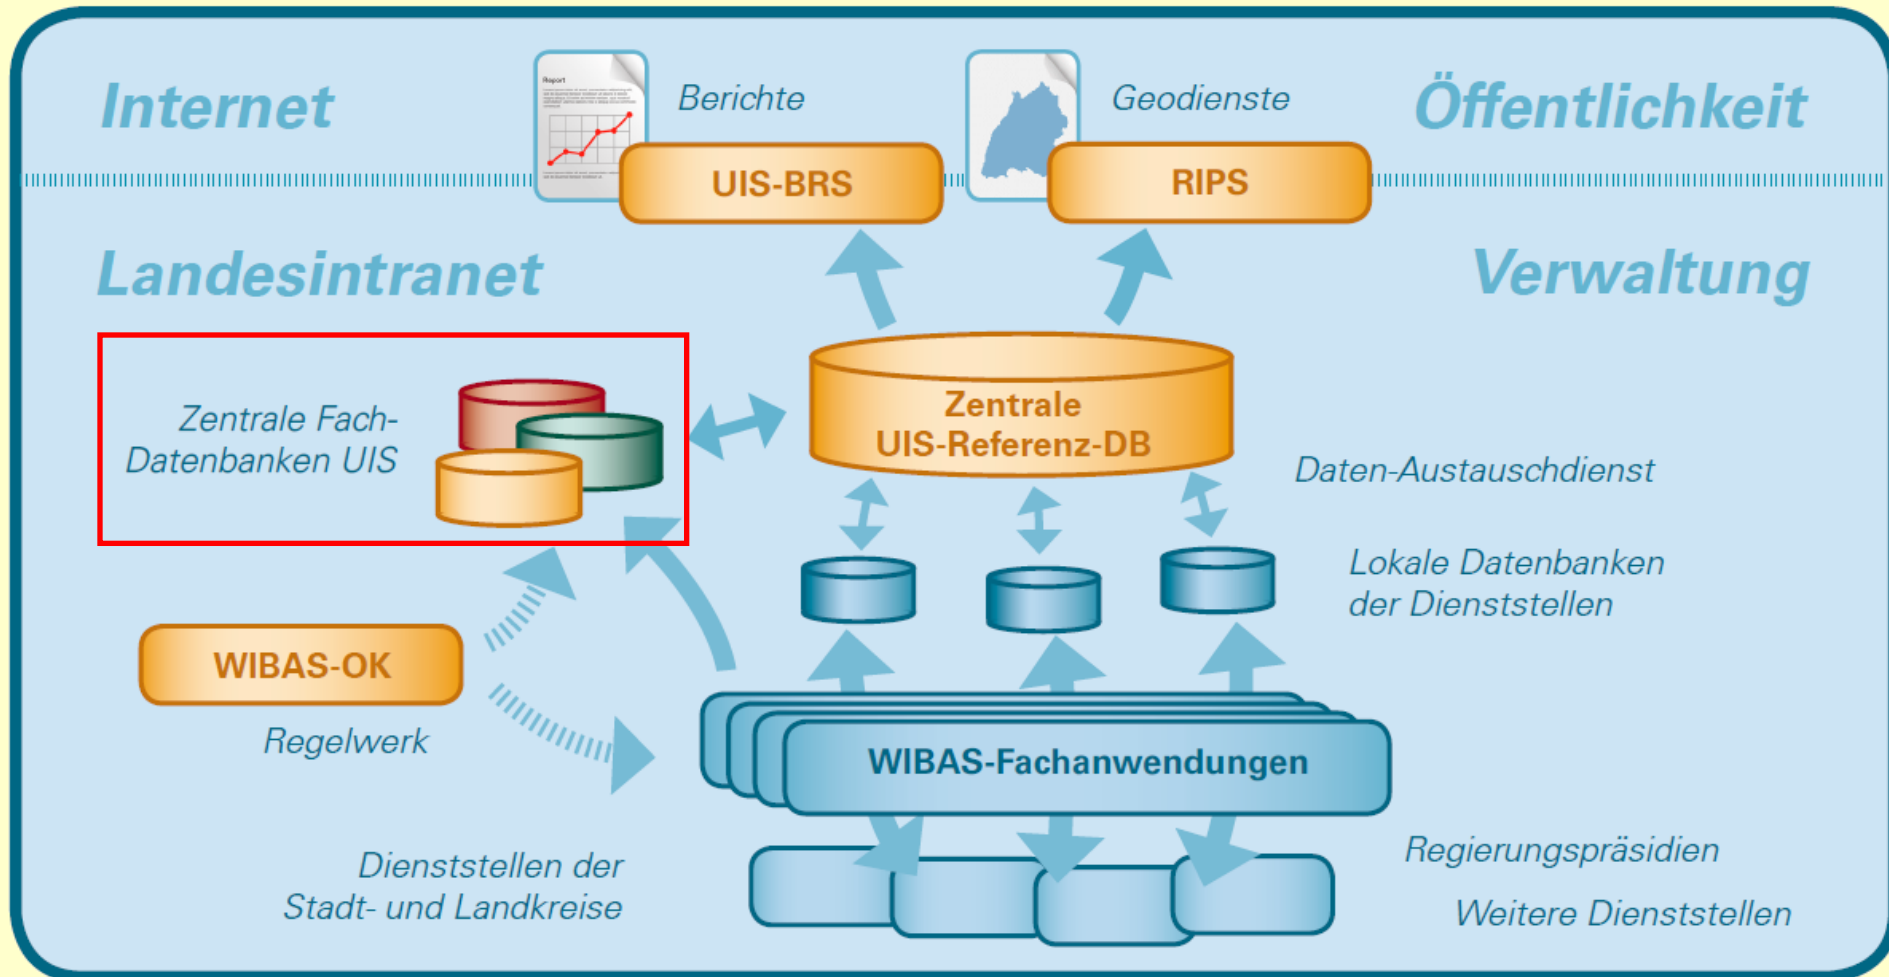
Internet

Berichte

Geodienste

Öffentlichkeit

Report

UIS-BRS

RIPS

Landesintranet

Verwaltung

Zentrale Fach-Datenbanken UIS

Zentrale UIS-Referenz-DB

Daten-Austauschdienst

Lokale Datenbanken der Dienststellen

WIBAS-OK

Regelwerk

WIBAS-Fachanwendungen

Dienststellen der Stadt- und Landkreise

Regierungspräsidien

Weitere Dienststellen